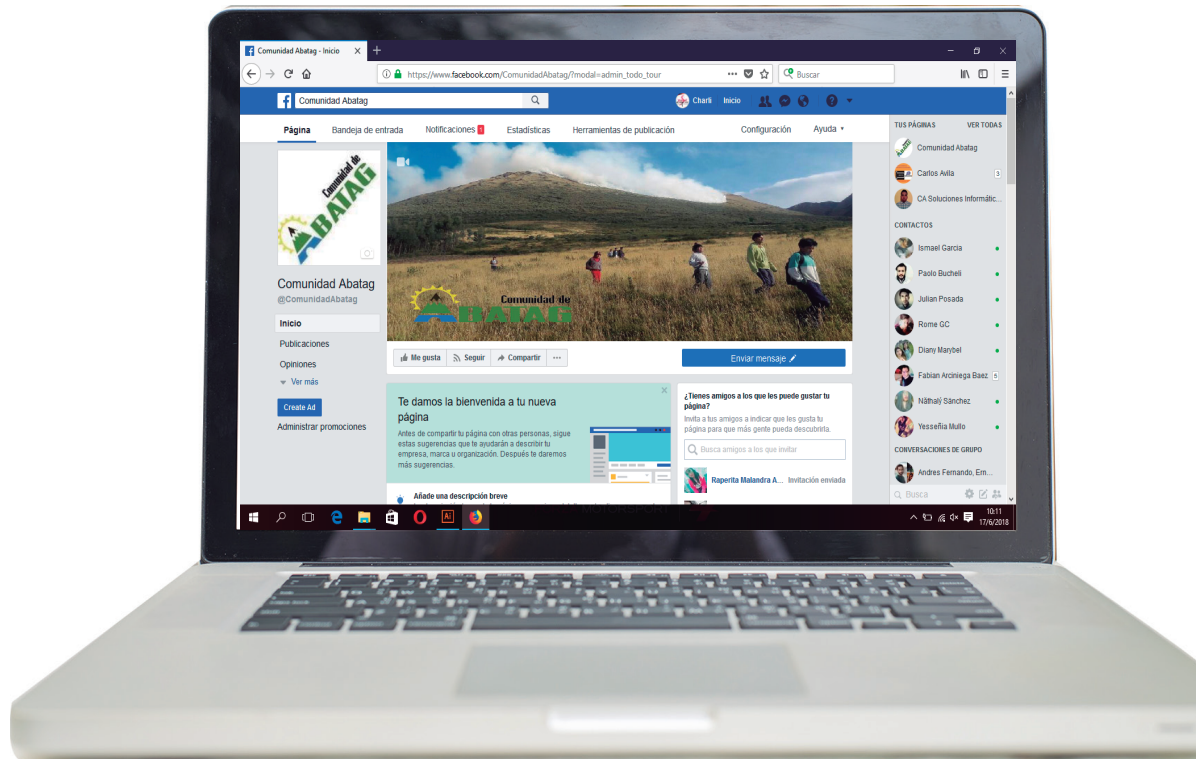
Comunidad Abatag - Inicio ×
+
https://www.facebook.com/ComunidadAbatag/?modal=admin_todo_tour
Buscar
Comunidad Abatag
Charli Inicio
Página Bandeja de entrada Notificaciones 4 Estadísticas Herramientas de publicación Configuración Ayuda
Comunidad de ABATAG
Comunidad Abatag
@ComunidadAbatag
Inicio
Publicaciones
Opiniones
Ver más
Create Ad
Administrar promociones
Comunidad de ABATAG
Me gusta Seguir Compartir ...
Enviar mensaje
Te damos la bienvenida a tu nueva página
Antes de compartir tu página con otras personas, sigue estas sugerencias que te ayudarán a describir tu empresa, marca u organización. Después te daremos más sugerencias.
Añade una descripción breve
¿Tienes amigos a los que les puede gustar tu página?
Invita a tus amigos a indicar que les gusta tu página para que más gente pueda descubrirla.
Busca amigos a los que invitar
Raperita Malandra A... Invitación enviada
TUS PÁGINAS VER TODAS
Comunidad Abatag
Carlos Avila 3
CA Soluciones Informátic...
CONTACTOS
Ismael Garcia
Paolo Bucheli
Julian Posada
Rome GC
Diany Marybel
Fabian Arciniega Baez 5
Náthaly Sánchez
Yesseñia Mullo
CONVERSACIONES DE GRUPO
Andres Fernando, Em...
Busca
10:11
17/6/2018